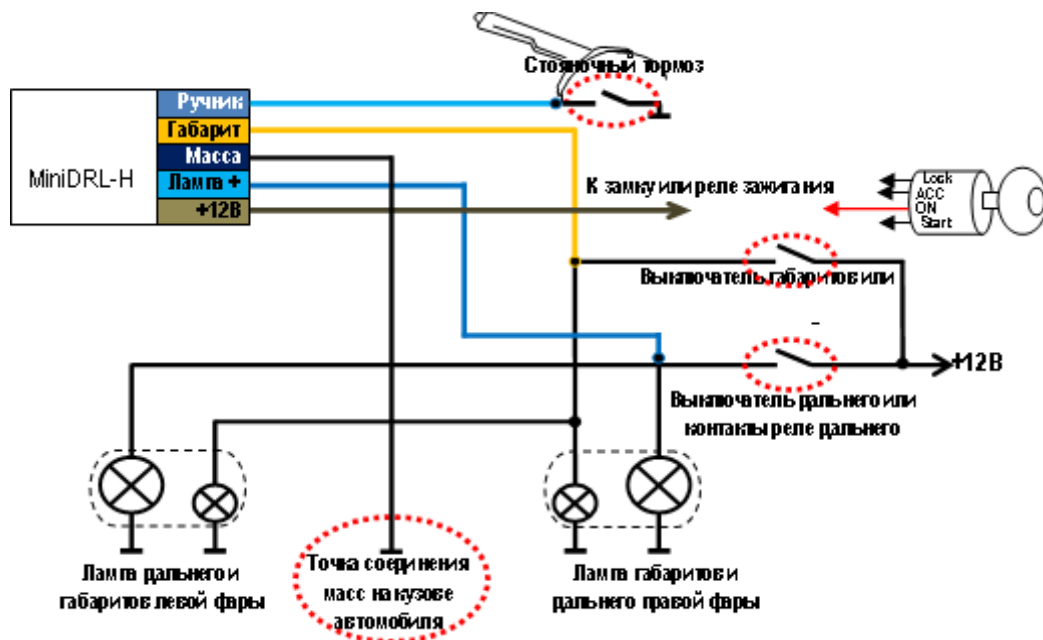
Стояночный тормоз

MiniDRL-H

Ручник

Габарит

Масса

Лампа +

+12В

К замку или реле зажигания

Lock
ACC
ON
Start

Выключатель габаритов или

-

+12В

Выключатель дальнего или контакты реле дальнего

Лампа дальнего и габаритов левой фары

Точка соединения масс на кузове автомобиля

Лампа габаритов и дальнего правой фары